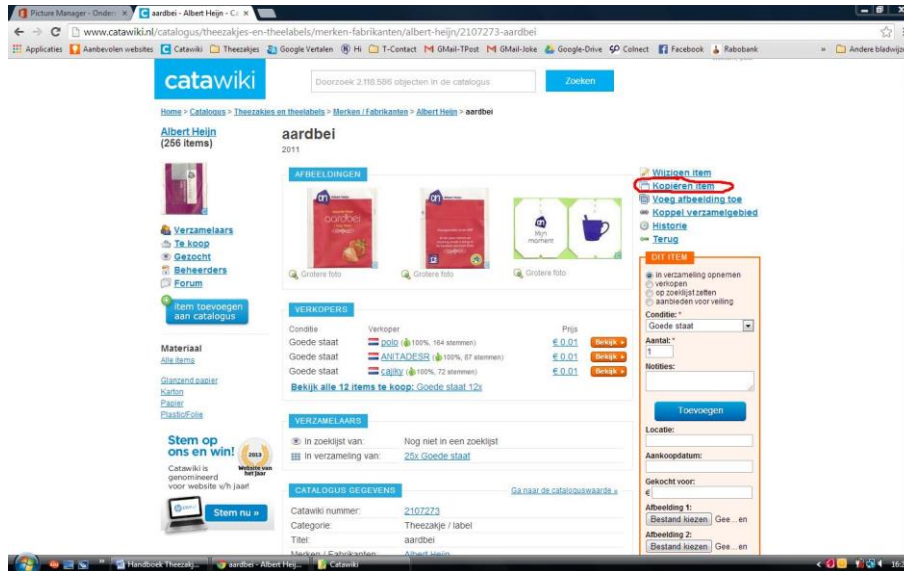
Picture Manager - Onder... × aardbei - Albert Heijn - C... ×

www.catawiki.nl/catalogus/theezakjes-en-theelabels/merken-fabrikanten/albert-heijn/2107273-aardbei

Applicaties Aanbevolen websites Catawiki Theezakjes Google Vertalen Hi T-Contact GMail-TPost GMail-Joke Google-Drive Colnect Facebook Rabobank » Andere bladwijzers

catawiki Doorzoek 2.118.586 objecten in de catalogus Zoeken

Home > Catalogus > Theezakjes en theelabels > Merken / Fabrikanten > Albert Heijn > aardbei

Albert Heijn
(256 items)

aardbei
2011

AFBEELDINGEN

aardbei

Mijn moment

Grotere foto Grotere foto Grotere foto

Verzamelaars
Te koop
Gezocht
Beheerders
Forum

item toevoegen aan catalogus

Materiaal
Alle items

Glanzend papier
Karton
Papier
Plastic/Folie

Stem op ons en win! 2013 Website van het jaar
Catawiki is genomineerd voor website v/h jaar!

Stem nu »

VERKOPERS

| Conditie | Verkoper | Prijs | |
|---|---|---|---|
| Goede staat | polo (100%, 164 stemmen) | € 0.01 | Bekijk » |
| Goede staat | ANITADESR (100%, 87 stemmen) | € 0.01 | Bekijk » |
| Goede staat | cajiky (100%, 72 stemmen) | € 0.01 | Bekijk » |

Bekijk alle 12 items te koop: Goede staat 12x

VERZAMELAARS

In zoeklijst van: Nog niet in een zoeklijst
In verzameling van: 25x Goede staat

CATALOGUS GEGEVENS Ga naar de catalogiuswaarde »

Catawiki nummer: 2107273
Categorie: Theezakje / label
Titel: aardbei
Merken / Fabrikanten: Albert Heijn

Wijzigen item
Kopieren item
Voeg afbeelding toe
Koppel verzamelgebied
Historie
Terug

DIT ITEM

in verzameling opnemen
verkopen
op zoeklijst zetten
aanbieden voor veiling
Conditie: *
Goede staat
Aantal: *
1
Notities:

Toevoegen

Locatie:

Aankoopdatum:

Gekocht voor:
€

Afbeelding 1:
Bestand kiezen Gee... en
Afbeelding 2:
Bestand kiezen Gee... en

Handboek Theezakj... aardbei - Albert Heij... Catawiki 16:2